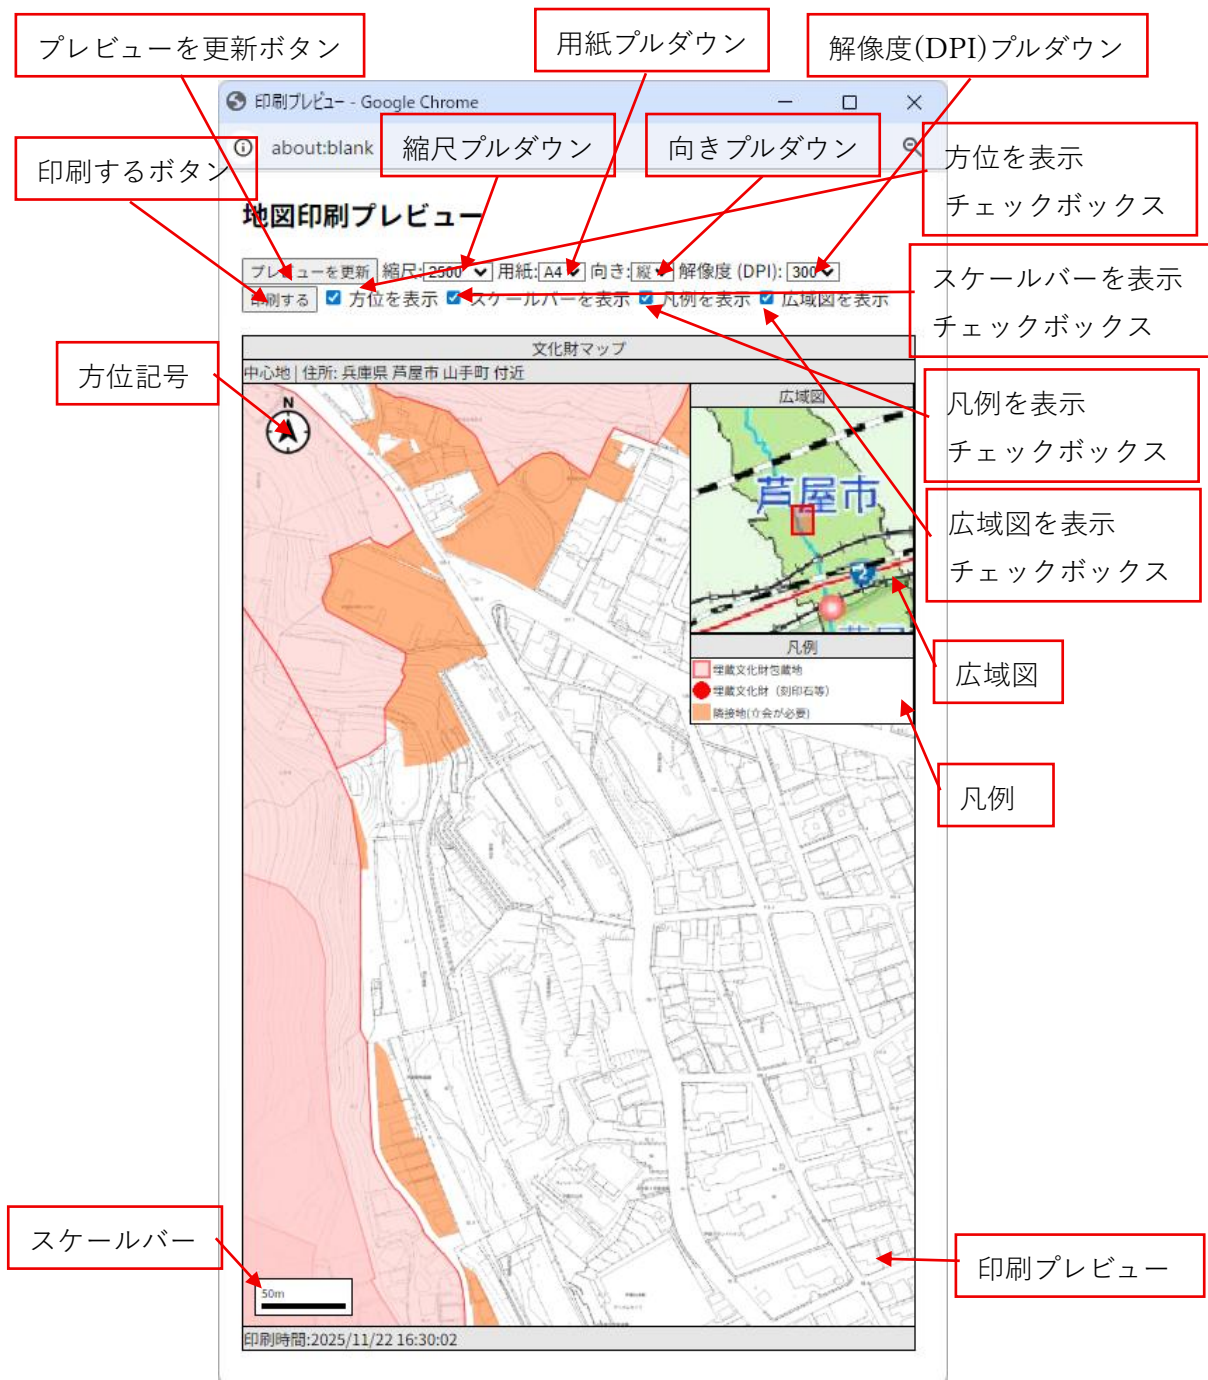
プレビューを更新ボタン

用紙プルダウン

解像度(DPI)プルダウン

印刷プレビュー - Google Chrome

about:blank

縮尺プルダウン

向きプルダウン

方位を表示
チェックボックス

印刷するボタン

地図印刷プレビュー

プレビューを更新 縮尺: 2500 用紙: A4 向き: 縦 解像度 (DPI): 300

印刷する 方位を表示 スケールバーを表示 凡例を表示 広域図を表示

スケールバーを表示
チェックボックス

文化財マップ

中心地 | 住所: 兵庫県 芦屋市 山手町 付近

方位記号

N

広域図

芦屋市

凡例を表示
チェックボックス

広域図を表示
チェックボックス

広域図

凡例

埋蔵文化財包蔵地

埋蔵文化財（刻印石等）

隣接地(立会が必要)

凡例

スケールバー

50m

印刷プレビュー

印刷時間:2025/11/22 16:30:02